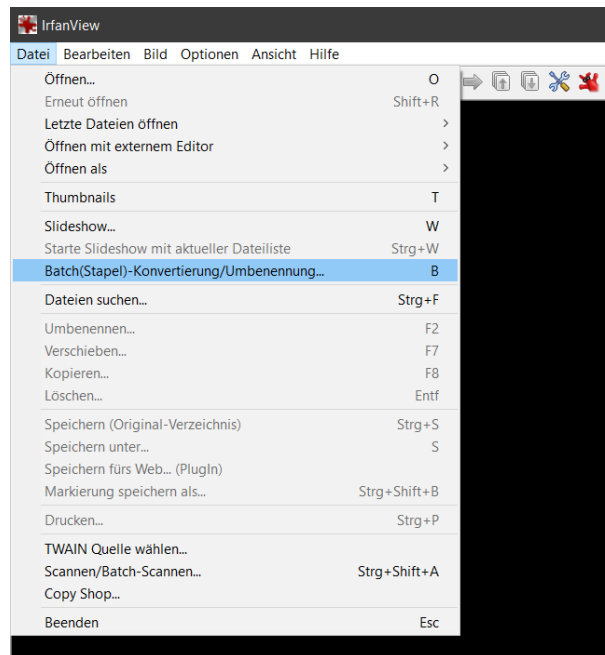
IrfanView
Datei Bearbeiten Bild Optionen Ansicht Hilfe

Öffnen... O
Erneut öffnen Shift+R
Letzte Dateien öffnen >
Öffnen mit externem Editor >
Öffnen als >

Thumbnails T

Slideshow... W
Starte Slideshow mit aktueller Dateiliste Strg+W
Batch(Stapel)-Konvertierung/Umbenennung... B

Dateien suchen... Strg+F

Umbenennen... F2
Verschieben... F7
Kopieren... F8
Löschen... Entf

Speichern (Original-Verzeichnis) Strg+S
Speichern unter... S
Speichern fürs Web... (PlugIn)
Markierung speichern als... Strg+Shift+B

Drucken... Strg+P

TWAIN Quelle wählen...
Scannen/Batch-Scannen... Strg+Shift+A
Copy Shop...

Beenden Esc